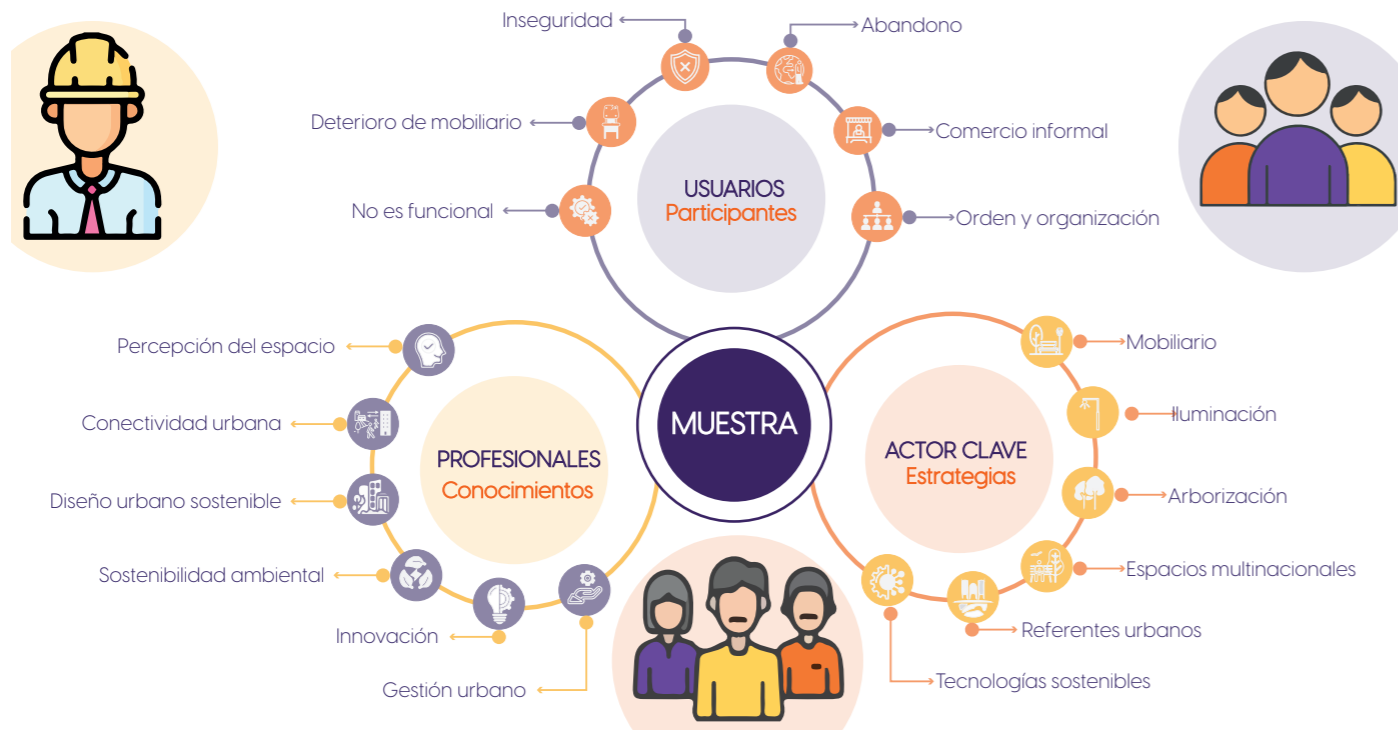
Inseguridad

Abandono

Deterioro de mobiliario

Comercio informal

No es funcional

Orden y organización

USUARIOS
Participantes

Percepción del espacio

Mobiliario

Conectividad urbana

Iluminación

MUESTRA

PROFESIONALES
Conocimientos

ACTOR CLAVE
Estrategias

Diseño urbano sostenible

Arborización

Sostenibilidad ambiental

Espacios multinacionales

Innovación

Referentes urbanos

Gestión urbano

Tecnologías sostenibles